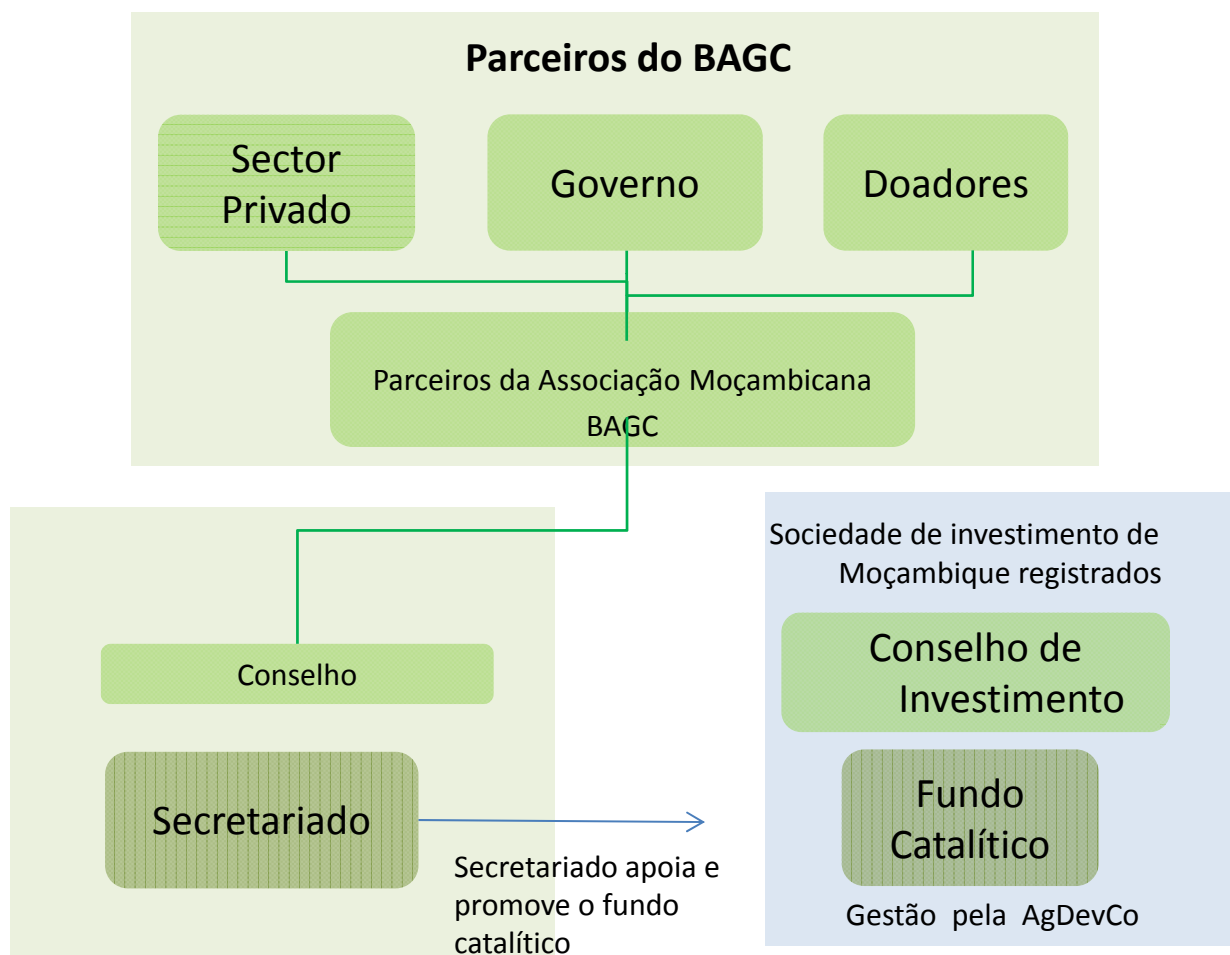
Parceiros do BAGC

Sector Privado

Governo

Doadores

Parceiros da Associação Moçambicana BAGC

Conselho

Secretariado

Secretariado apoia e promove o fundo catalítico

Sociedade de investimento de Moçambique registrados

Conselho de Investimento

Fundo Catalítico

Gestão pela AgDevCo